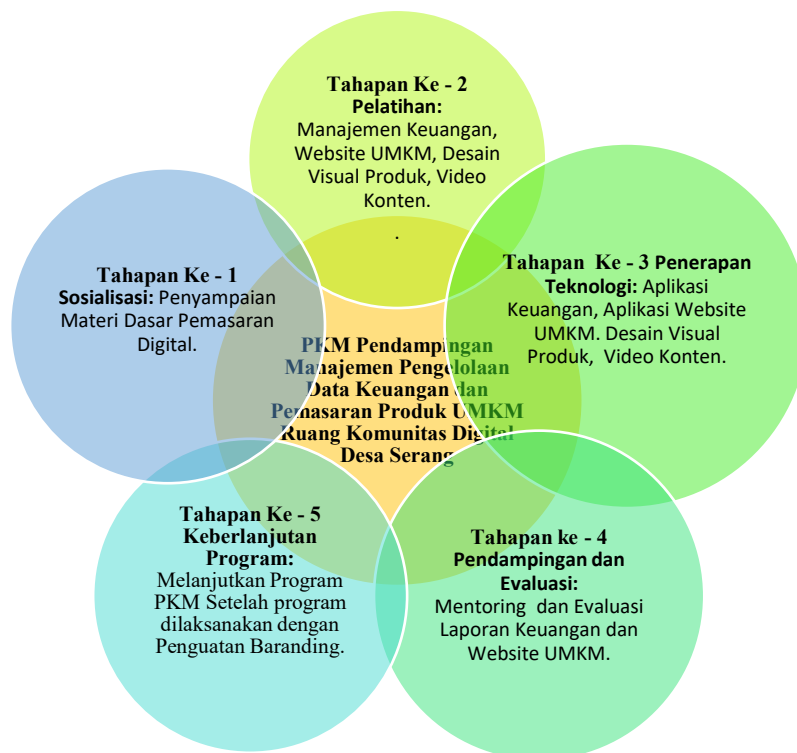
Tahapan Ke - 2
Pelatihan:
Manajemen Keuangan, Website UMKM, Desain Visual Produk, Video Konten.
.

Tahapan Ke - 1
Sosialisasi: Penyampaian Materi Dasar Pemasaran Digital.

Tahapan Ke - 3 Penerapan Teknologi: Aplikasi Keuangan, Aplikasi Website UMKM. Desain Visual Produk, Video Konten.

PKM Pendampingan Manajemen Pengelolaan Data Keuangan dan Pemasaran Produk UMKM Ruang Komunitas Digital Desa Serang

Tahapan Ke - 5
Keberlanjutan Program:
Melanjutkan Program PKM Setelah program dilaksanakan dengan Penguatan Baranding.

Tahapan ke - 4
Pendampingan dan Evaluasi:
Mentoring dan Evaluasi Laporan Keuangan dan Website UMKM.